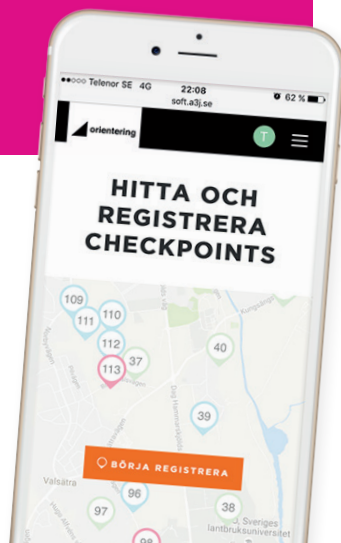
••○○○ Telenor SE 4G 22:08 62 %
soft.a3j.se

orientering

T

HITTA OCH REGISTRERA CHECKPOINTS

109
110
111
112
37
40
113
39
BÖRJA REGISTRERA
96
97
38
98
Valsätra
Kungsgatan
Dag Hammarskjölds väg
Sveriges lantbruksuniversitet